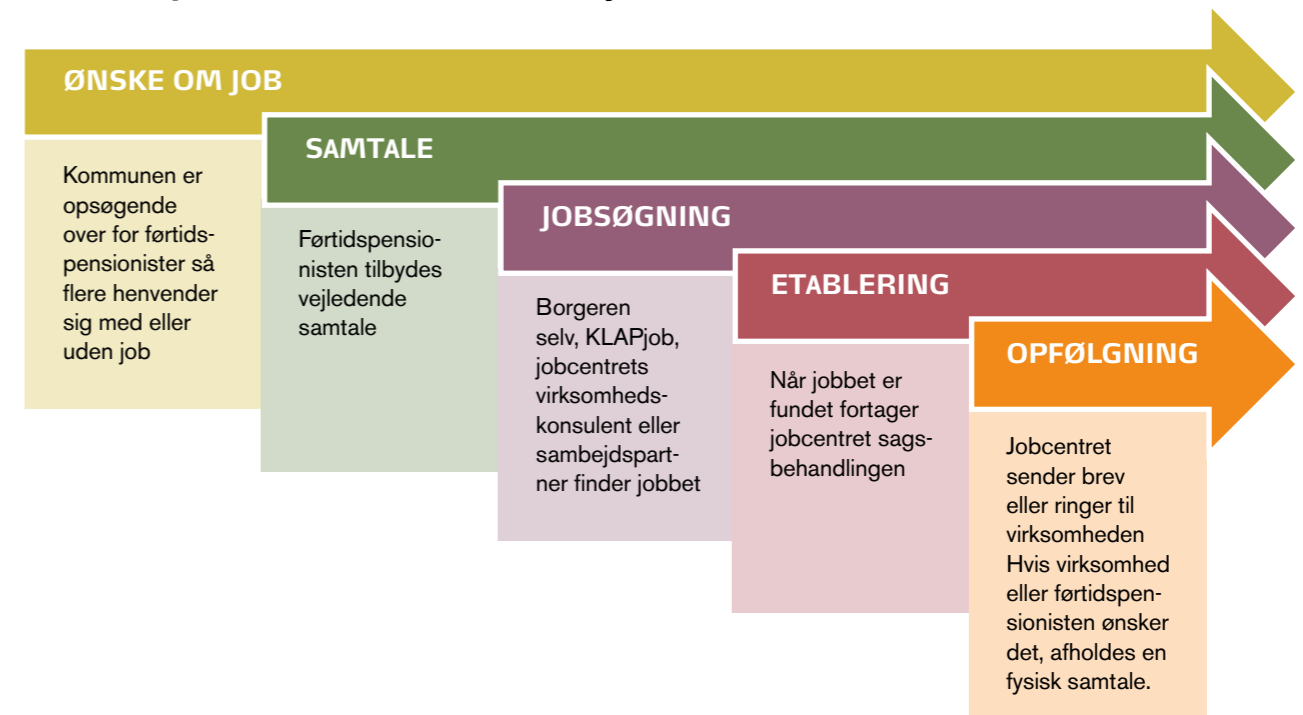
ØNSKE OM JOB

Kommunen er opsøgende over for førtidspensionister så flere henvender sig med eller uden job

SAMTALE

Førtidspensionisten tilbydes vejledende samtale

JOBSØGNING

Borgeren selv, KLAPjob, jobcentrets virksomhedskonsulent eller sambejdspartner finder jobbet

ETABLERING

Når jobbet er fundet fortager jobcentret sagsbehandlingen

OPFØLGNING

Jobcentret sender brev eller ringer til virksomheden Hvis virksomhed eller førtidspensionisten ønsker det, afholdes en fysisk samtale.